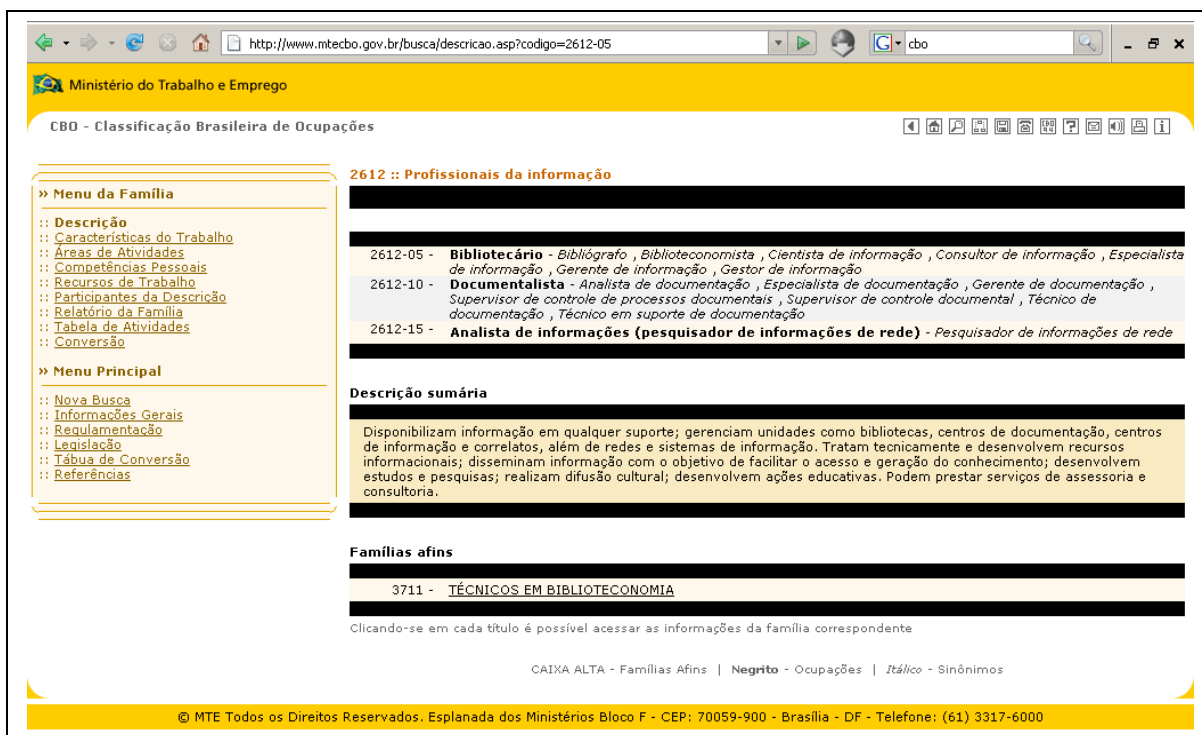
http://www.mtecbo.gov.br/busca/descricao.asp?codigo=2612-05

cbo

Ministério do Trabalho e Emprego

CBO - Classificação Brasileira de Ocupações

» Menu da Família

:: Descrição
:: Características do Trabalho
:: Áreas de Atividades
:: Competências Pessoais
:: Recursos de Trabalho
:: Participantes da Descrição
:: Relatório da Família
:: Tabela de Atividades
:: Conversão

» Menu Principal

:: Nova Busca
:: Informações Gerais
:: Regulamentação
:: Legislação
:: Tábua de Conversão
:: Referências

2612 :: Profissionais da informação

2612-05 - **Bibliotecário** - *Bibliógrafo , Biblioteconomista , Cientista de informação , Consultor de informação , Especialista de informação , Gerente de informação , Gestor de informação*

2612-10 - **Documentalista** - *Analista de documentação , Especialista de documentação , Gerente de documentação , Supervisor de controle de processos documentais , Supervisor de controle documental , Técnico de documentação , Técnico em suporte de documentação*

2612-15 - **Analista de informações (pesquisador de informações de rede)** - *Pesquisador de informações de rede*

Descrição sumária

Disponibilizam informação em qualquer suporte; gerenciam unidades como bibliotecas, centros de documentação, centros de informação e correlatos, além de redes e sistemas de informação. Tratam tecnicamente e desenvolvem recursos informacionais; disseminam informação com o objetivo de facilitar o acesso e geração do conhecimento; desenvolvem estudos e pesquisas; realizam difusão cultural; desenvolvem ações educativas. Podem prestar serviços de assessoria e consultoria.

Famílias afins

3711 - TÉCNICOS EM BIBLIOTECONOMIA

Clicando-se em cada título é possível acessar as informações da família correspondente

CAIXA ALTA - Famílias Afins | **Negrito** - Ocupações | *Itálico* - Sinônimos

© MTE Todos os Direitos Reservados. Esplanada dos Ministérios Bloco F - CEP: 70059-900 - Brasília - DF - Telefone: (61) 3317-6000